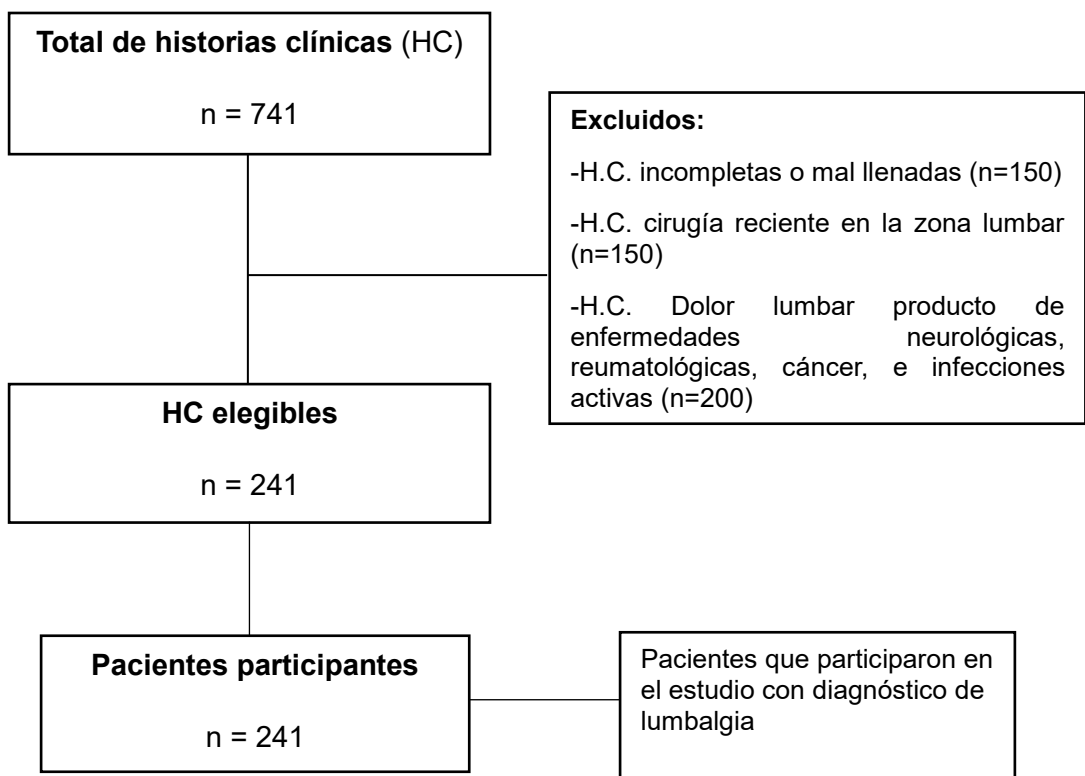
Total de historias clínicas (HC)

n = 741

Excluidos:

-H.C. incompletas o mal llenadas (n=150)

-H.C. cirugía reciente en la zona lumbar (n=150)

-H.C. Dolor lumbar producto de enfermedades neurológicas, reumatológicas, cáncer, e infecciones activas (n=200)

HC elegibles

n = 241

Pacientes participantes

n = 241

Pacientes que participaron en el estudio con diagnóstico de lumbalgia